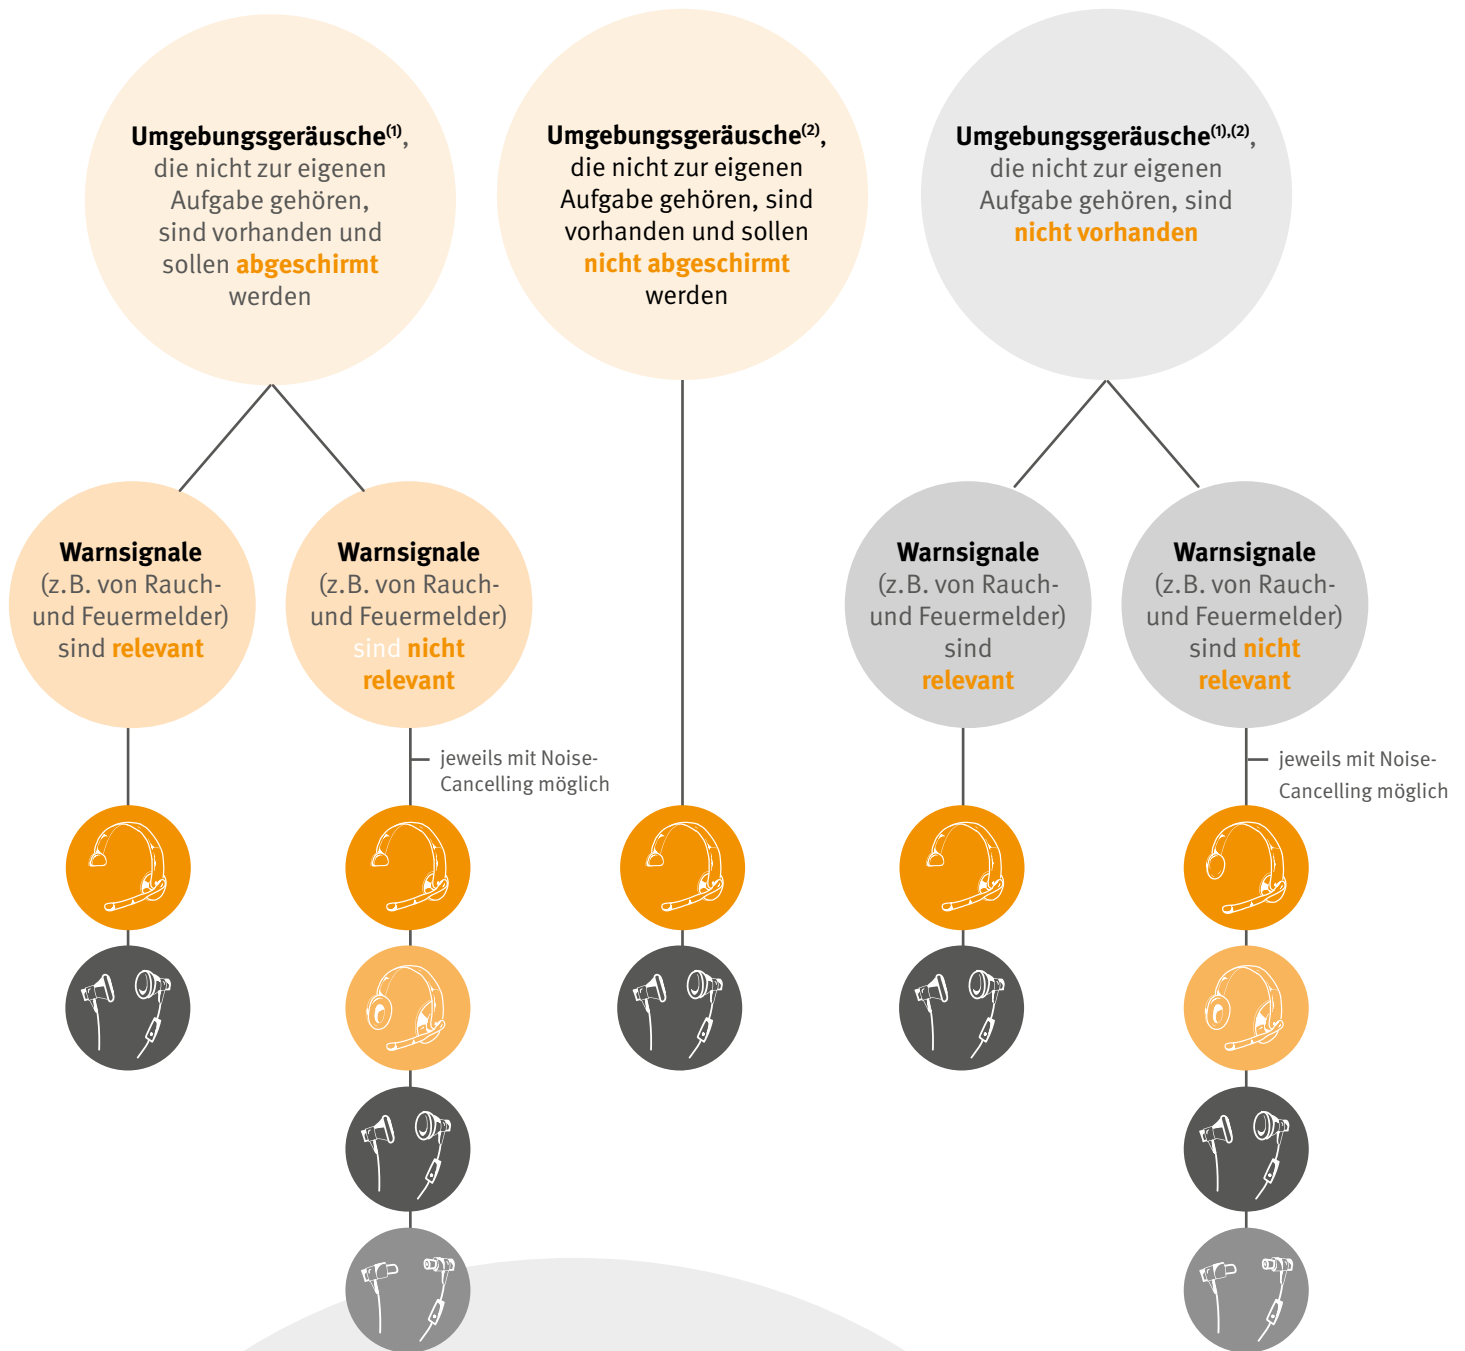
**Umgebungsgeräusche$^{(1)}$**, die nicht zur eigenen Aufgabe gehören, sind vorhanden und sollen **abgeschirmt** werden

**Umgebungsgeräusche$^{(2)}$**, die nicht zur eigenen Aufgabe gehören, sind vorhanden und sollen **nicht abgeschirmt** werden

**Umgebungsgeräusche$^{(1),(2)}$**, die nicht zur eigenen Aufgabe gehören, sind **nicht vorhanden**

**Warnsignale** (z.B. von Rauch- und Feuermelder) sind **relevant**

**Warnsignale** (z.B. von Rauch- und Feuermelder) sind **nicht relevant**

jeweils mit Noise-Cancelling möglich

**Warnsignale** (z.B. von Rauch- und Feuermelder) sind **relevant**

**Warnsignale** (z.B. von Rauch- und Feuermelder) sind **nicht relevant**

jeweils mit Noise-Cancelling möglich